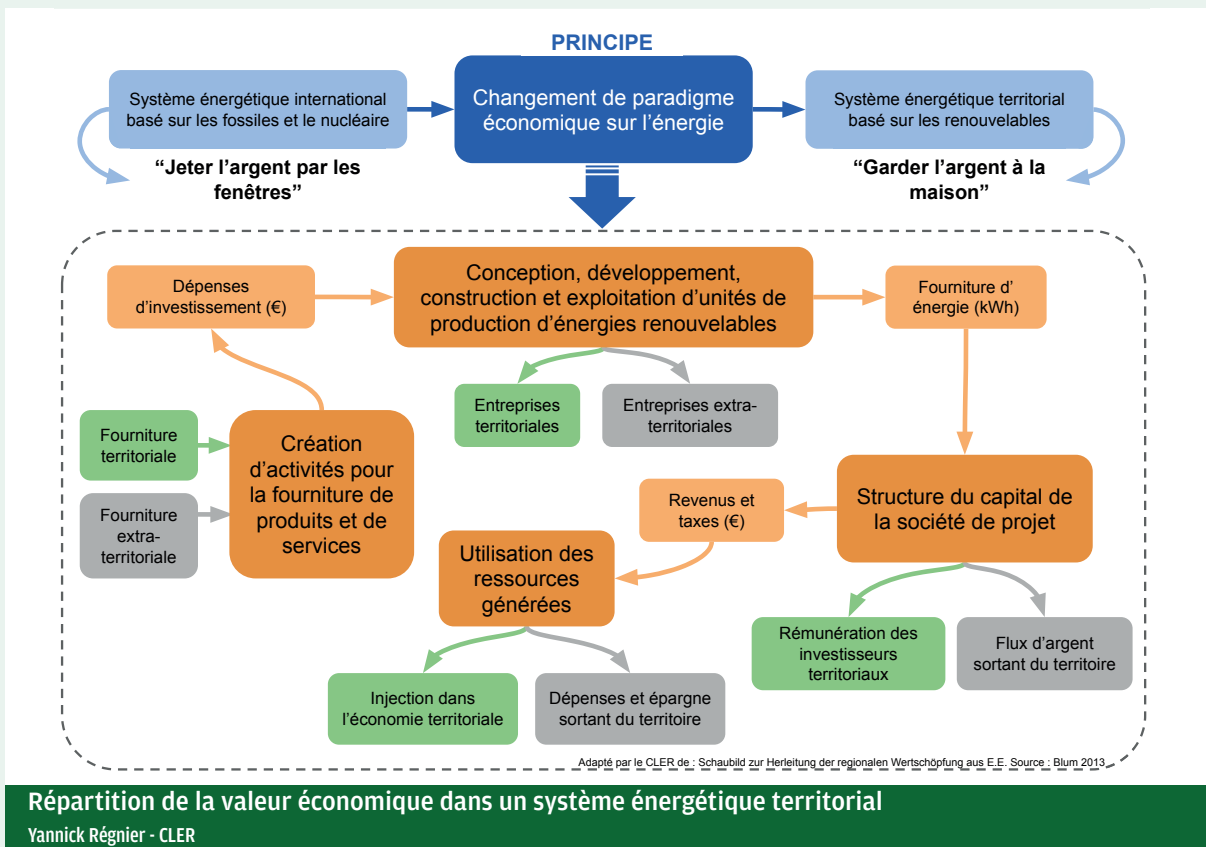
PRINCIPE

Système énergétique international basé sur les fossiles et le nucléaire

Changement de paradigme économique sur l'énergie

Système énergétique territorial basé sur les renouvelables

"Jeter l'argent par les fenêtres"

"Garder l'argent à la maison"

Dépenses d'investissement (€)

Conception, développement, construction et exploitation d'unités de production d'énergies renouvelables

Fourniture d' énergie (kWh)

Entreprises territoriales

Entreprises extra-territoriales

Fourniture territoriale

Fourniture extra-territoriale

Création d'activités pour la fourniture de produits et de services

Revenus et taxes (€)

Structure du capital de la société de projet

Utilisation des ressources générées

Rémunération des investisseurs territoriaux

Flux d'argent sortant du territoire

Injection dans l'économie territoriale

Dépenses et épargne sortant du territoire

Adapté par le CLER de : Schaubild zur Herleitung der regionalen Wertschöpfung aus E.E. Source : Blum 2013

Répartition de la valeur économique dans un système énergétique territorial
Yannick Régnier - CLER